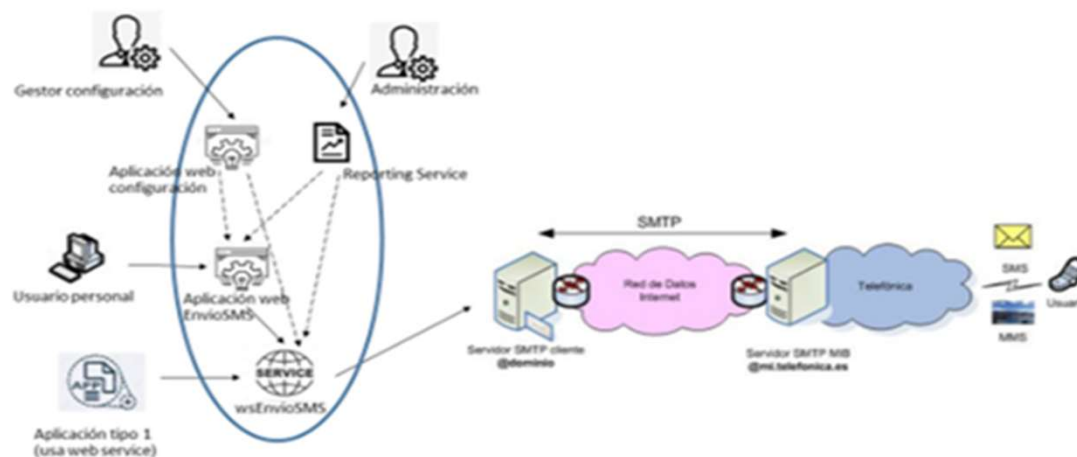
Gestor configuración

Administración

Aplicación web configuración

Reporting Service

Usuario personal

Aplicación web EnvioSMS

APP

SERVICE

wsEnvioSMS

Aplicación tipo 1 (usa web service)

SMTP

Red de Datos Internet

Telefónica

SMS

MMS

Usuar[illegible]

Servidor SMTP cliente @dominio

Servidor SMTP MIB @mi.telefonica.es